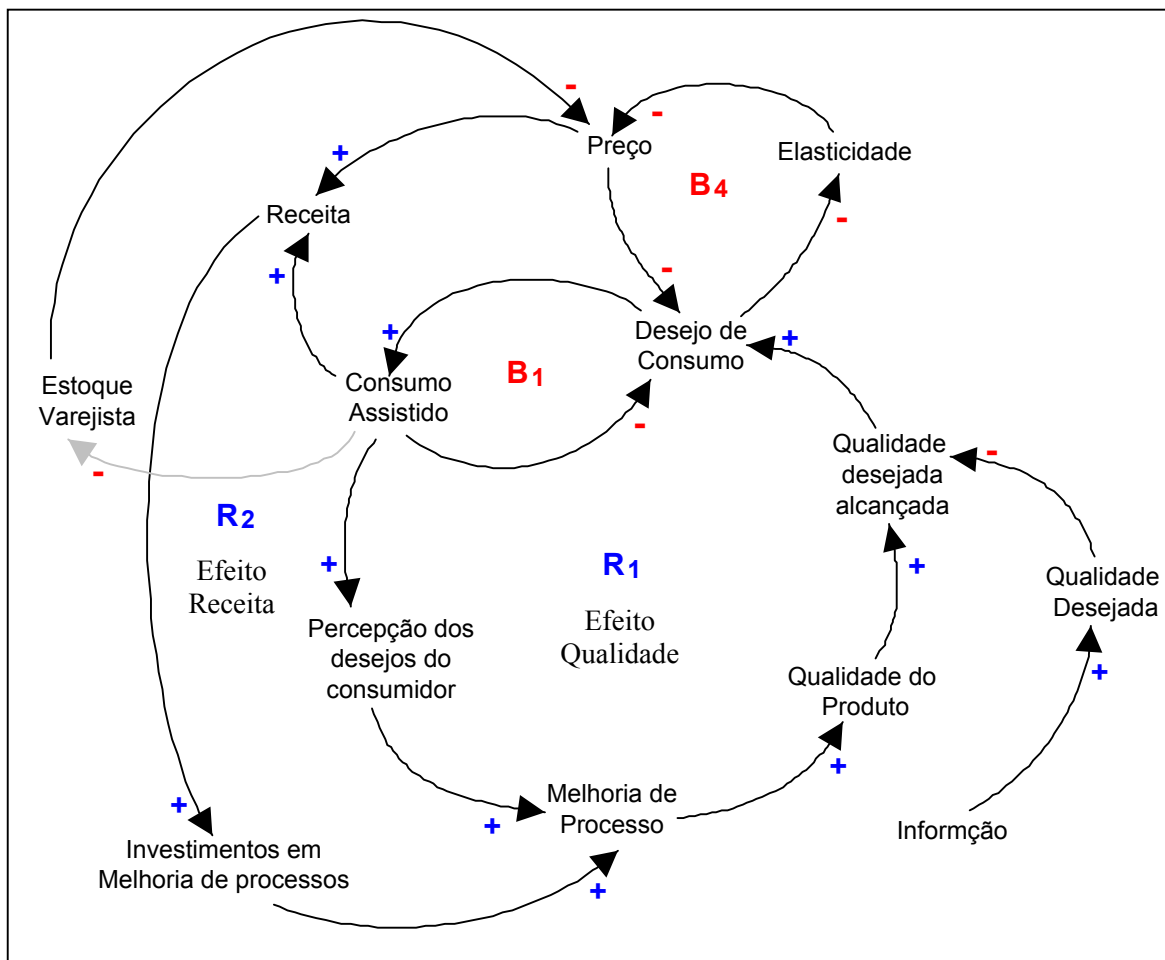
-
-
Preço
Elasticidade
+
B$_4$
Receita
-
-
+
+
Desejo de Consumo
+
Estoque Varejista
Consumo Assistido
B$_1$
-
-
Qualidade desejada alcançada
-
R$_2$
Efeito Receita
+
R$_1$
Efeito Qualidade
+
Qualidade Desejada
Percepção dos desejos do consumidor
Qualidade do Produto
+
+
+
Melhoria de Processo
+
Informção
Investimentos em Melhoria de processos
+